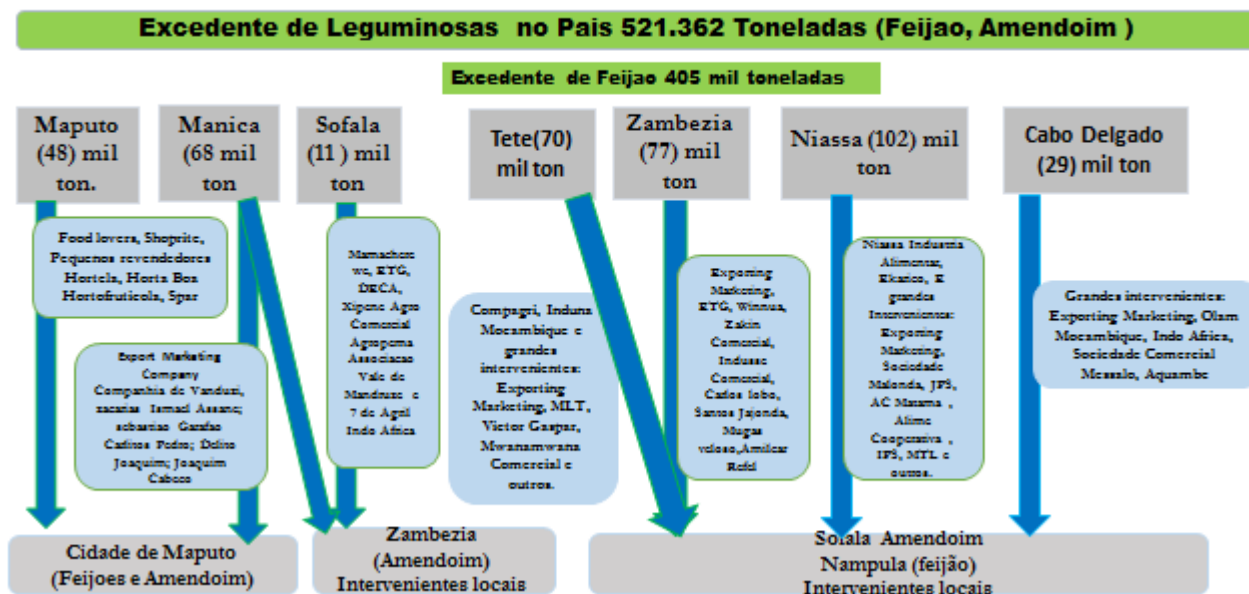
Excedente de Leguminosas no Pais 521.362 Toneladas (Feijao, Amendoim )

Excedente de Feijao 405 mil toneladas

Maputo (48) mil ton.

Manica (68 mil ton

Sofala (11 ) mil ton

Tete(70) mil ton

Zambezia (77) mil ton

Niassa (102) mil ton

Cabo Delgado (29) mil ton

Food lovers, Shoprite, Pequenos revendedores Hortela, Horta Boa Hortofruticola, Spar

Export Marketing Company Companhia do Vanduzi, zacarias Ismael Assane; sebastiao Garafao Carlitos Pedro; Delito Joaquim; Joaquim Caboco

Mamachore ws, ETG, DECA, Xipene Agro Comercial Agropema Associacao Vale de Mandruze e 7 de Agril Indo Africa

Compagri, Induna Mocambique e grandes intervenientes: Exporting Marketing, MLT, Victor Gaspar, Mwanamwana Comercial e outros.

Exporting Marketing, ETG, Winnua, Zakin Comercial, Indusse Comercial, Carlos lobo, Santos Jajonda, Mugas veloso,Amilcar Refil

Niassa Industria Alimentar, Ekarico, E grandes Intervenientes: Exporting Marketing, Sociedade Malonda, JFS, AC Matama , Alimo Cooperativa , IFS, MTL e outros.

Grandes intervenientes: Exporting Marketing, Olam Mocambique, Indo Africa, Sociedade Comercial Messalo, Aquambe

Cidade de Maputo (Feijoes e Amendoim)

Zambezia (Amendoim) Intervenientes locais

Sofala Amendoim Nampula (feijão) Intervenientes locais